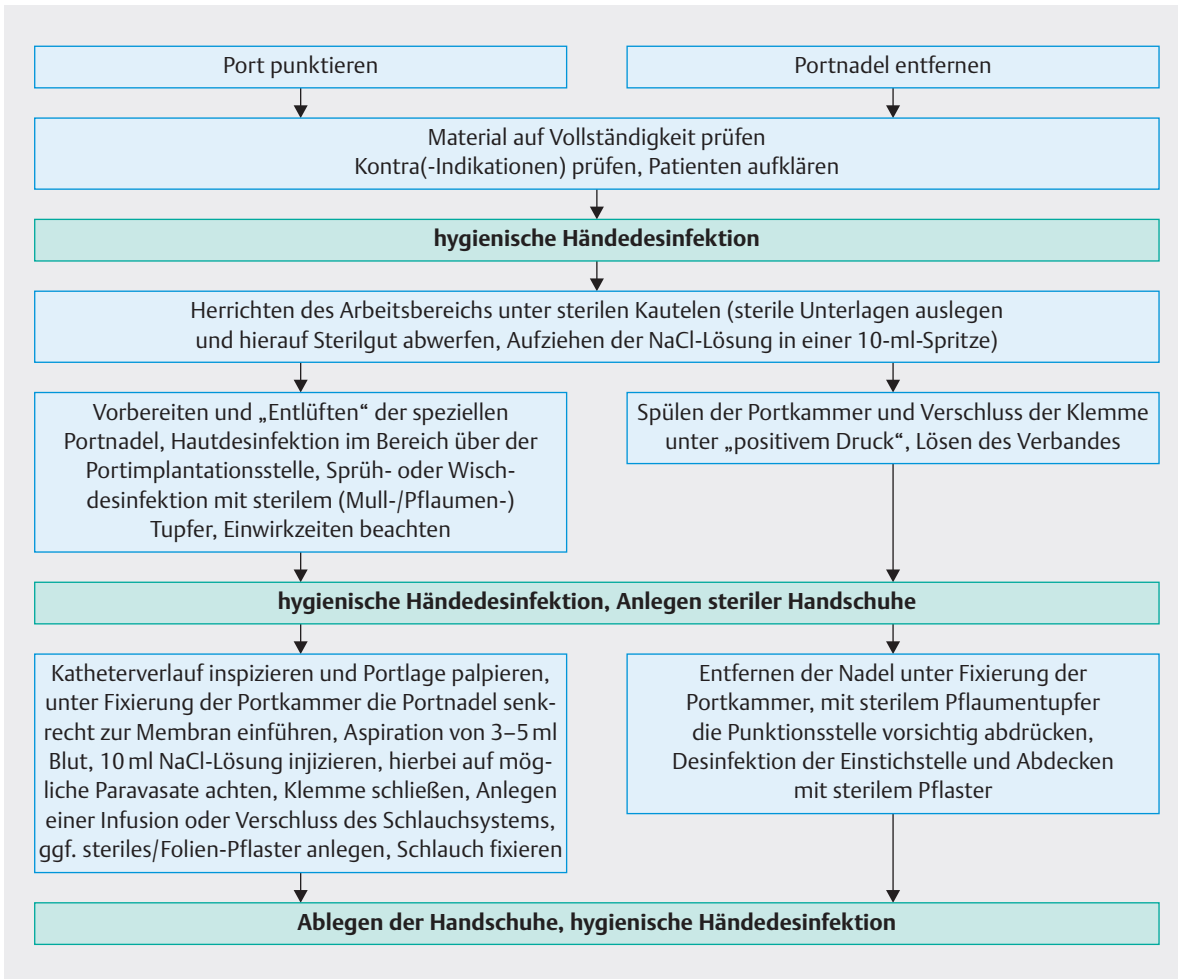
Port punktieren

Portnadel entfernen

Material auf Vollständigkeit prüfen
Kontra(-Indikationen) prüfen, Patienten aufklären

**hygienische Händedesinfektion**

Herrichten des Arbeitsbereichs unter sterilen Kautelen (sterile Unterlagen auslegen und hierauf Sterilgut abwerfen, Aufziehen der NaCl-Lösung in einer 10-ml-Spritze)

Vorbereiten und „Entlüften" der speziellen Portnadel, Hautdesinfektion im Bereich über der Portimplantationsstelle, Sprüh- oder Wischdesinfektion mit sterilem (Mull-/Pflaumen-) Tupfer, Einwirkzeiten beachten

Spülen der Portkammer und Verschluss der Klemme unter „positivem Druck", Lösen des Verbandes

**hygienische Händedesinfektion, Anlegen steriler Handschuhe**

Katheterverlauf inspizieren und Portlage palpieren, unter Fixierung der Portkammer die Portnadel senkrecht zur Membran einführen, Aspiration von 3–5 ml Blut, 10 ml NaCl-Lösung injizieren, hierbei auf mögliche Paravasate achten, Klemme schließen, Anlegen einer Infusion oder Verschluss des Schlauchsystems, ggf. steriles/Folien-Pflaster anlegen, Schlauch fixieren

Entfernen der Nadel unter Fixierung der Portkammer, mit sterilem Pflaumentupfer die Punktionsstelle vorsichtig abdrücken, Desinfektion der Einstichstelle und Abdecken mit sterilem Pflaster

**Ablegen der Handschuhe, hygienische Händedesinfektion**